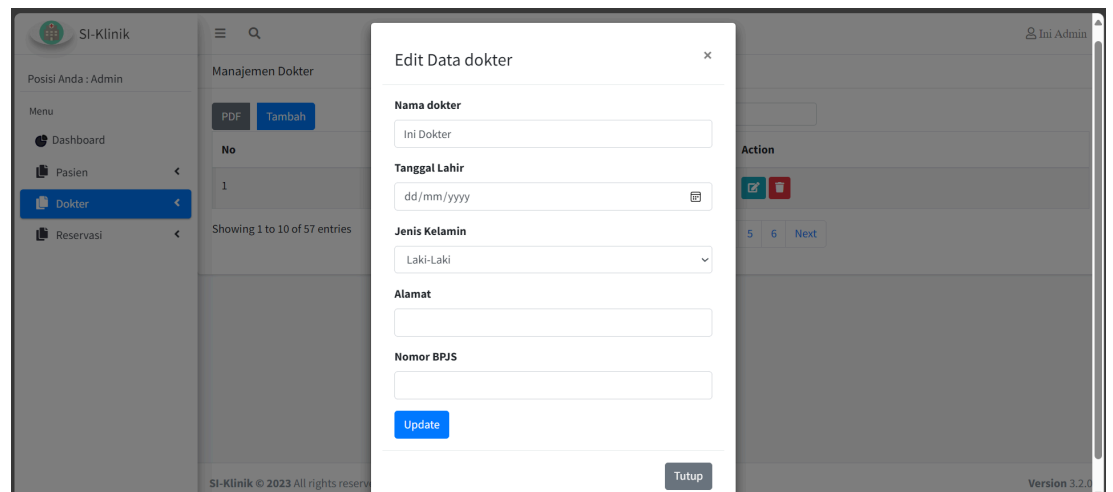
SI-Klinik

Posisi Anda : Admin

Menu

Dashboard

Pasien

Dokter

Reservasi

Manajemen Dokter

PDF Tambah

No

1

Showing 1 to 10 of 57 entries

Action

5 6 Next

Ini Admin

SI-Klinik © 2023 All rights reserve

Version 3.2.0

Edit Data dokter

×

Nama dokter

Ini Dokter

Tanggal Lahir

dd/mm/yyyy

Jenis Kelamin

Laki-Laki

Alamat

Nomor BPJS

Update

Tutup